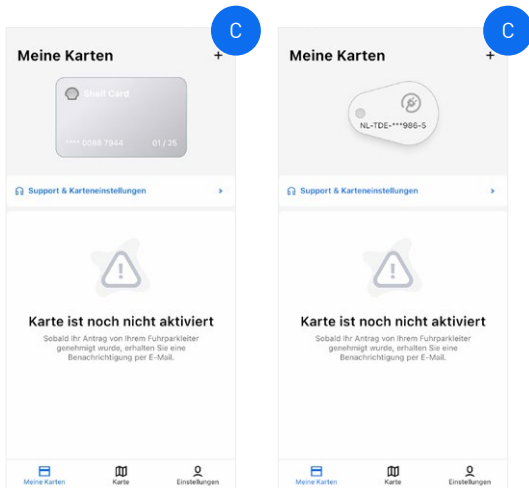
C

Meine Karten +

Shell Card

**** 0088 7944 01 / 25

Support & Karteneinstellungen ›

Karte ist noch nicht aktiviert

Sobald Ihr Antrag von Ihrem Fuhrparkleiter genehmigt wurde, erhalten Sie eine Benachrichtigung per E-Mail.

Meine Karten Karte Einstellungen

C

Meine Karten +

NL-TDE-***986-5

Support & Karteneinstellungen ›

Karte ist noch nicht aktiviert

Sobald Ihr Antrag von Ihrem Fuhrparkleiter genehmigt wurde, erhalten Sie eine Benachrichtigung per E-Mail.

Meine Karten Karte Einstellungen